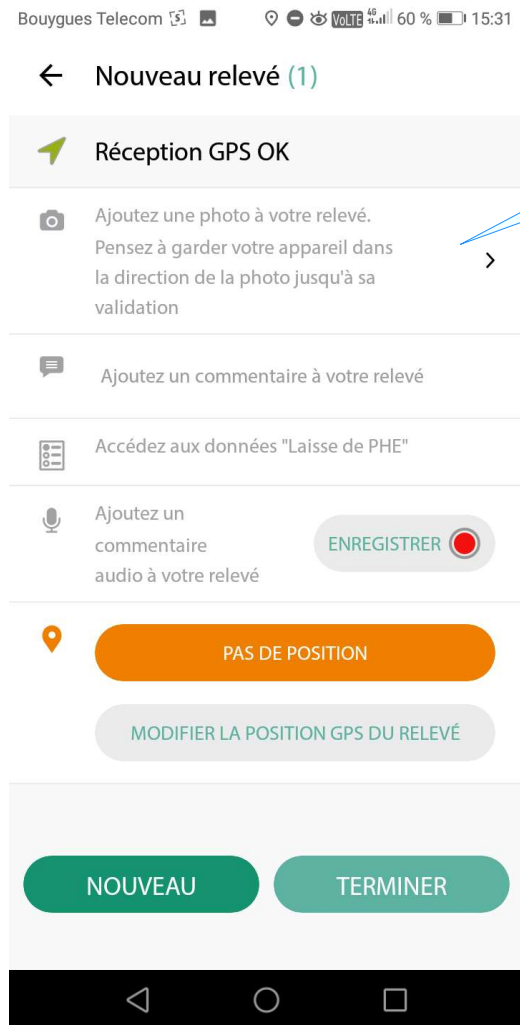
Bouygues Telecom VoLTE 4G 60 % 15:31

Nouveau relevé (1)

Réception GPS OK

Ajoutez une photo à votre relevé. Pensez à garder votre appareil dans la direction de la photo jusqu'à sa validation

Ajoutez un commentaire à votre relevé

Accédez aux données "Laisse de PHE"

Ajoutez un commentaire audio à votre relevé

ENREGISTRER

PAS DE POSITION

MODIFIER LA POSITION GPS DU RELEVÉ

NOUVEAU

TERMINER